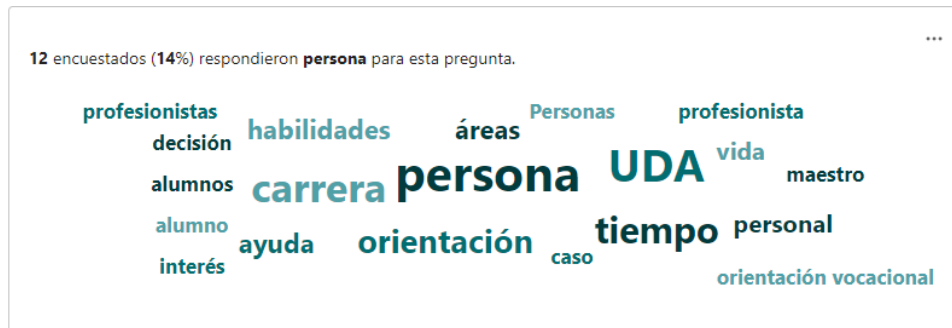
12 encuestados (14%) respondieron persona para esta pregunta.

...

profesionistas
habilidades
áreas
Personas
profesionista
decisión
vida
alumnos
carrera
persona
UDA
maestro
alumno
ayuda
orientación
tiempo
personal
caso
interés
orientación vocacional